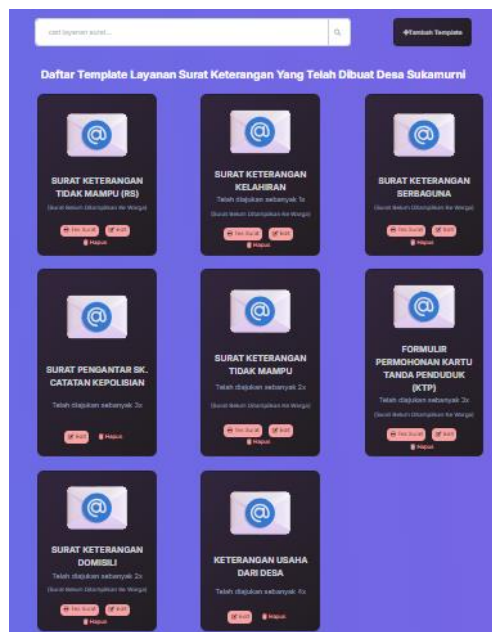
cari layanan surat...

+Tambah Template

Daftar Template Layanan Surat Keterangan Yang Telah Dibuat Desa Sukamurni

SURAT KETERANGAN TIDAK MAMPU (RS)

(Surat Belum Ditampilkan Ke Warga)

Tes Surat Edit Hapus

SURAT KETERANGAN KELAHIRAN

Telah diajukan sebanyak 1x

(Surat Belum Ditampilkan Ke Warga)

Tes Surat Edit Hapus

SURAT KETERANGAN SERBAGUNA

(Surat Belum Ditampilkan Ke Warga)

Tes Surat Edit Hapus

SURAT PENGANTAR SK. CATATAN KEPOLISIAN

Telah diajukan sebanyak 3x

Edit Hapus

SURAT KETERANGAN TIDAK MAMPU

Telah diajukan sebanyak 2x

(Surat Belum Ditampilkan Ke Warga)

Tes Surat Edit Hapus

FORMULIR PERMOHONAN KARTU TANDA PENDUDUK (KTP)

Telah diajukan sebanyak 3x

(Surat Belum Ditampilkan Ke Warga)

Tes Surat Edit Hapus

SURAT KETERANGAN DOMISILI

Telah diajukan sebanyak 2x

(Surat Belum Ditampilkan Ke Warga)

Tes Surat Edit Hapus

KETERANGAN USAHA DARI DESA

Telah diajukan sebanyak 4x

Edit Hapus